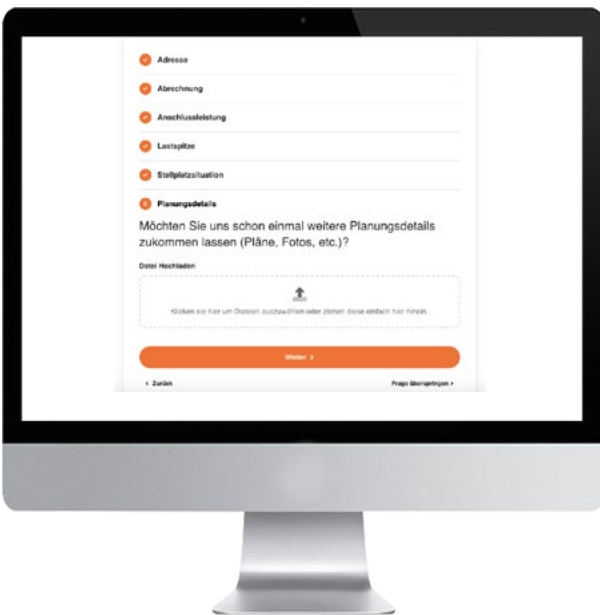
Adresse

Abrechnung

Anschlussleistung

Lastspitze

Stellplatzsituation

6 Planungsdetails

Möchten Sie uns schon einmal weitere Planungsdetails zukommen lassen (Pläne, Fotos, etc.)?

Datei Hochladen

Klicken sie hier um Dateien auszuwählen oder ziehen diese einfach hier hinein.

Weiter >

< Zurück

Frage überspringen >